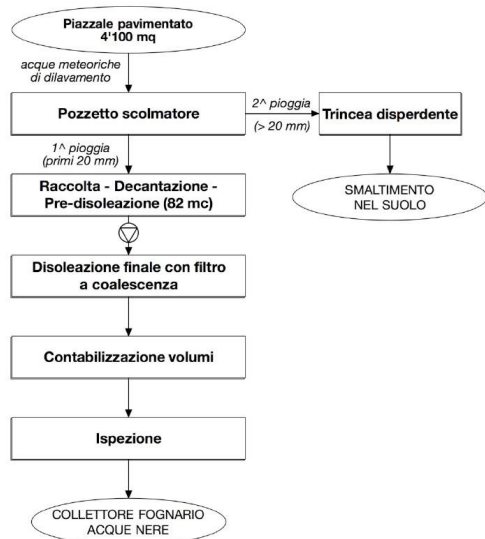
Piazzale pavimentato
4'100 mq

acque meteoriche di dilavamento

Pozzetto scolmatore

2^ pioggia
(> 20 mm)

Trincea disperdente

SMALTIMENTO
NEL SUOLO

1^ pioggia
(primi 20 mm)

Raccolta - Decantazione - Pre-disoleazione (82 mc)

Disoleazione finale con filtro a coalescenza

Contabilizzazione volumi

Ispezione

COLLETTORE FOGNARIO
ACQUE NERE